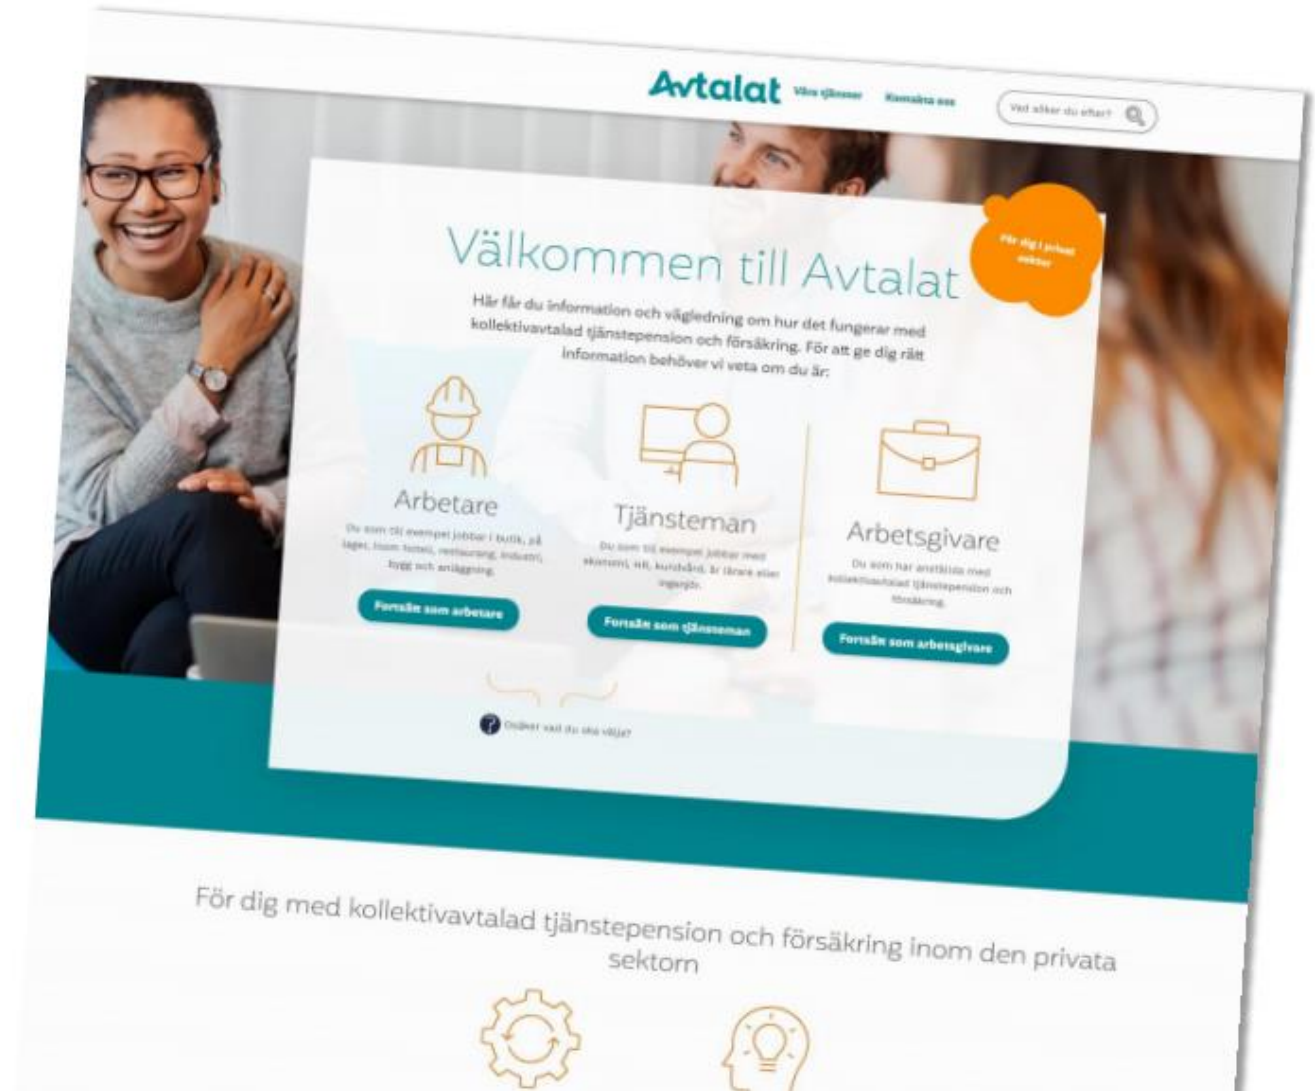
Avtalat Våra tjänster Kontakta oss

Vad söker du efter?

För dig i privat sektor

Välkommen till Avtalat

Här får du information och vägledning om hur det fungerar med kollektivavtalad tjänstepension och försäkring. För att ge dig rätt information behöver vi veta om du är:

Arbetare

Du som till exempel jobbar i butik, på lager, inom hotell, restaurang, industri, bygg och anläggning.

Fortsätt som arbetare

Tjänsteman

Du som till exempel jobbar med ekonomi, wit, kundvård, är lärare eller ingenjör.

Fortsätt som tjänsteman

Arbetsgivare

Du som har anställda med kollektivavtalad tjänstepension och försäkring.

Fortsätt som arbetsgivare

Osäker vad du ska välja?

För dig med kollektivavtalad tjänstepension och försäkring inom den privata sektorn